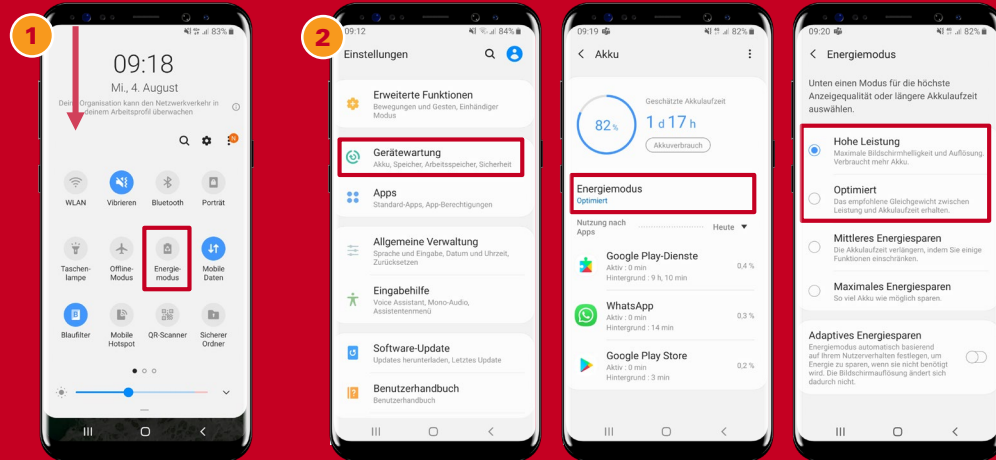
1

83%

09:18

Mi., 4. August

Deine Organisation kann den Netzwerkverkehr in deinem Arbeitsprofil überwachen

WLAN

Vibrieren

Bluetooth

Porträt

Taschenlampe

Offline-Modus

Energiemodus

Mobile Daten

Blaufilter

Mobile Hotspot

QR-Scanner

Sicherer Ordner

2

09:12

84%

Einstellungen

Erweiterte Funktionen
Bewegungen und Gesten, Einhändiger Modus

Gerätewartung
Akku, Speicher, Arbeitsspeicher, Sicherheit

Apps
Standard-Apps, App-Berechtigungen

Allgemeine Verwaltung
Sprache und Eingabe, Datum und Uhrzeit, Zurücksetzen

Eingabehilfe
Voice Assistant, Mono-Audio, Assistenzmenü

Software-Update
Updates herunterladen, Letztes Update

Benutzerhandbuch
Benutzerhandbuch

09:19

82%

Akku

82%

Geschätzte Akkulaufzeit

1 d 17 h

Akkuverbrauch

Energiemodus
Optimiert

Nutzung nach Apps

Heute

Google Play-Dienste
Aktiv : 0 min
Hintergrund : 9 h, 10 min
0,4 %

WhatsApp
Aktiv : 0 min
Hintergrund : 14 min
0,3 %

Google Play Store
Aktiv : 0 min
Hintergrund : 3 min
0,2 %

09:20

82%

Energiemodus

Unten einen Modus für die höchste Anzeigequalität oder längere Akkulaufzeit auswählen.

Hohe Leistung
Maximale Bildschirmhelligkeit und Auflösung. Verbraucht mehr Akku.

Optimiert
Das empfohlene Gleichgewicht zwischen Leistung und Akkulaufzeit erhalten.

Mittleres Energiesparen
Die Akkulaufzeit verlängern, indem Sie einige Funktionen einschränken.

Maximales Energiesparen
So viel Akku wie möglich sparen.

Adaptives Energiesparen
Energiemodus automatisch basierend auf Ihrem Nutzerverhalten festlegen, um Energie zu sparen, wenn sie nicht benötigt wird. Die Bildschirmauflösung ändert sich dadurch nicht.